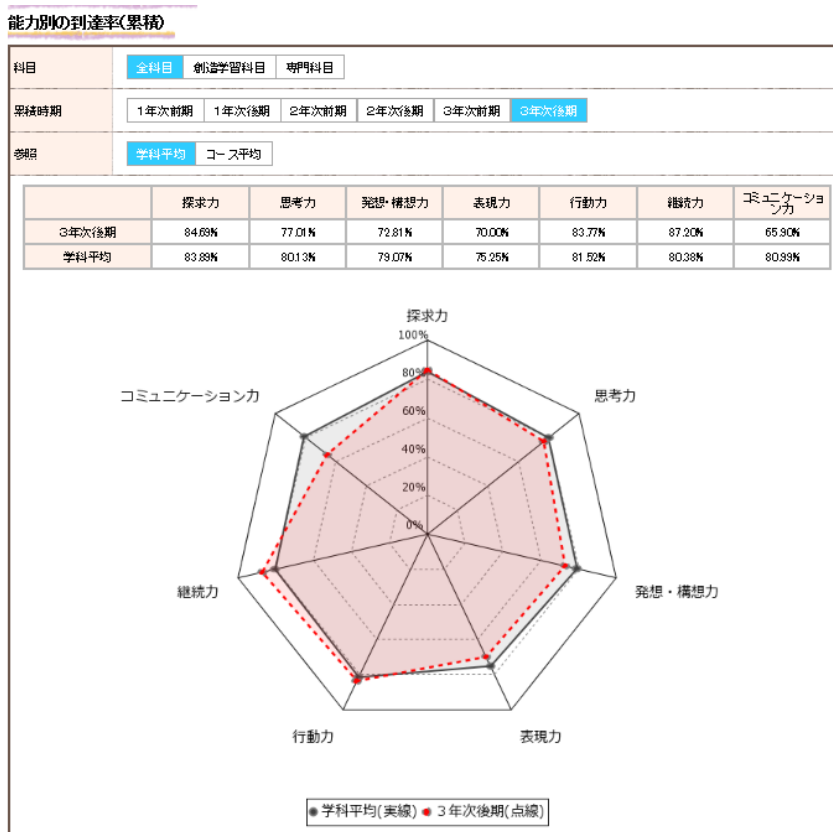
能力別の到達率(累積)

科目 全科目 創造学習科目 専門科目

累積時期 1年次前期 1年次後期 2年次前期 2年次後期 3年次前期 3年次後期

参照 学科平均 コース平均

| | 探求力 | 思考力 | 発想・構想力 | 表現力 | 行動力 | 継続力 | コミュニケーションカ |
|---|---|---|---|---|---|---|---|
| 3年次後期 | 84.69% | 77.01% | 72.81% | 70.00% | 83.77% | 87.20% | 65.90% |
| 学科平均 | 83.89% | 80.13% | 79.07% | 75.25% | 81.52% | 80.38% | 80.99% |

探求力
100%
80%
60%
40%
20%
0%
思考力
発想・構想力
表現力
行動力
継続力
コミュニケーション力

学科平均(実線) 3年次後期(点線)